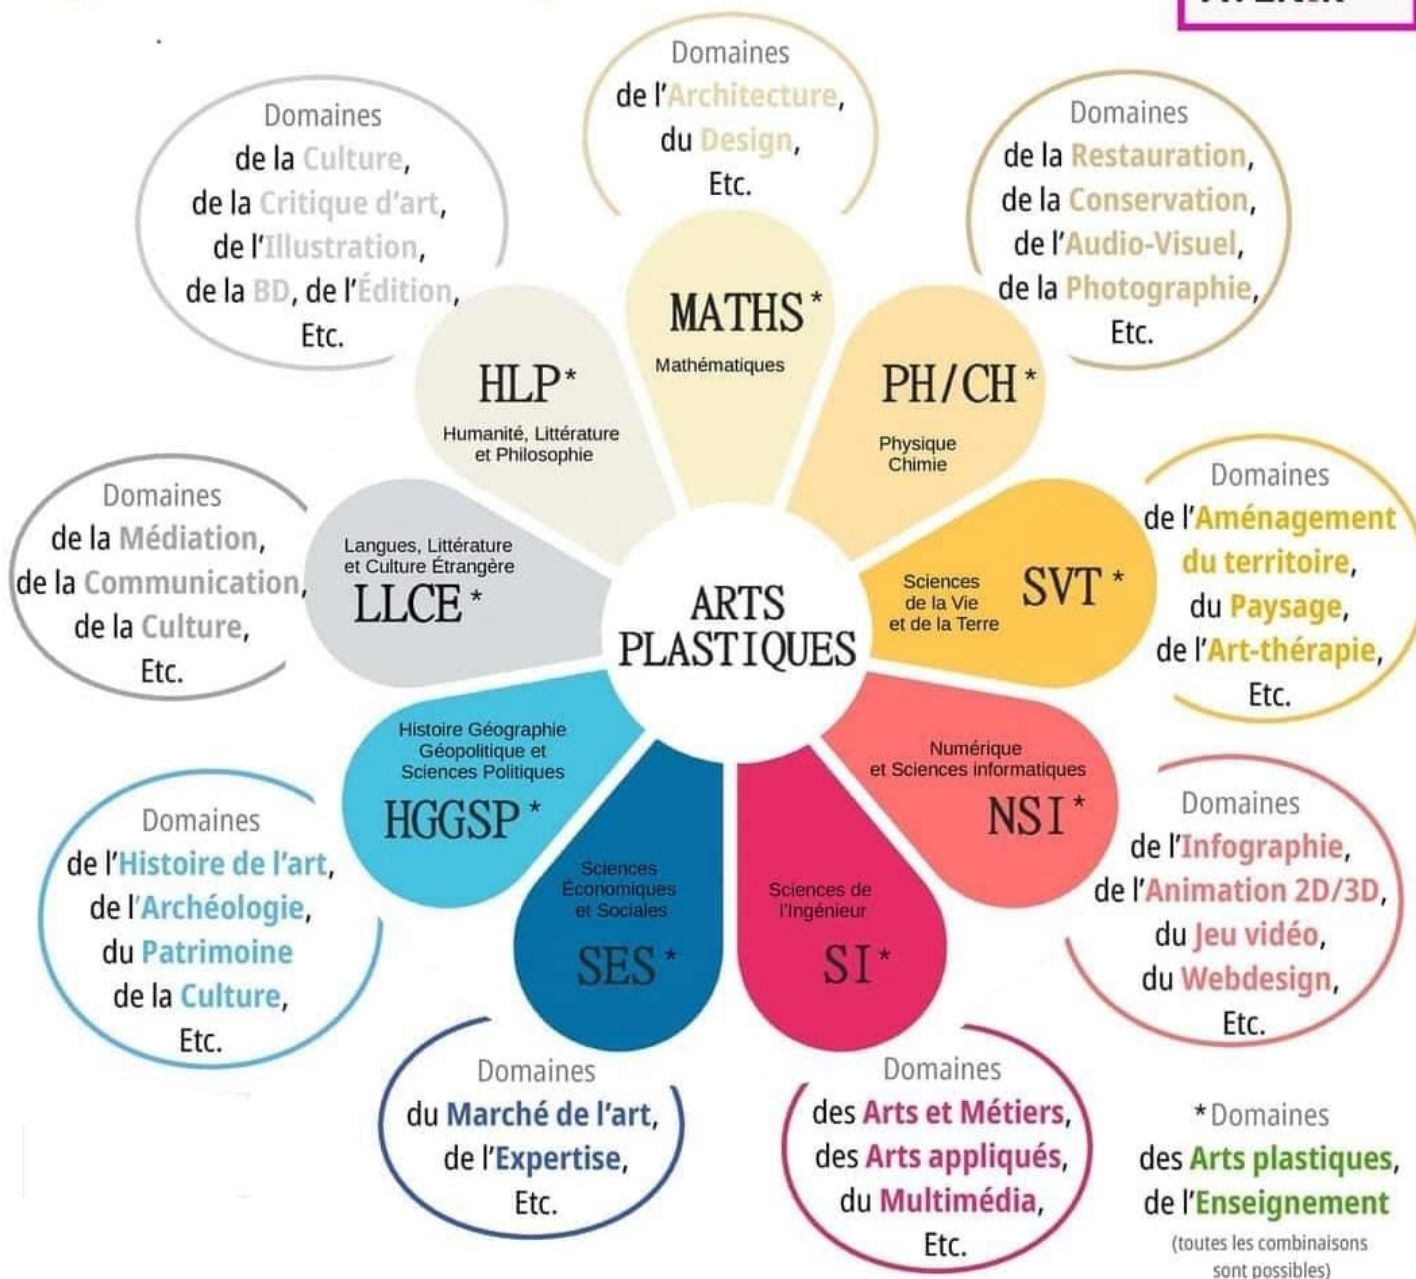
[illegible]

Domaines de l'Architecture, du Design, Etc.

Domaines de la Culture, de la Critique d'art, de l'Illustration, de la BD, de l'Édition, Etc.

Domaines de la Restauration, de la Conservation, de l'Audio-Visuel, de la Photographie, Etc.

MATHS *
Mathématiques

HLP *
Humanité, Littérature et Philosophie

PH/CH *
Physique Chimie

Domaines de la Médiation, de la Communication, de la Culture, Etc.

Langues, Littérature et Culture Étrangère
LLCE *

ARTS PLASTIQUES

Sciences de la Vie et de la Terre
SVT *

Domaines de l'Aménagement du territoire, du Paysage, de l'Art-thérapie, Etc.

Histoire Géographie Géopolitique et Sciences Politiques
HGGSP *

Numérique et Sciences informatiques
NSI *

Domaines de l'Histoire de l'art, de l'Archéologie, du Patrimoine de la Culture, Etc.

Sciences Économiques et Sociales
SES *

Sciences de l'Ingénieur
SI *

Domaines de l'Infographie, de l'Animation 2D/3D, du Jeu vidéo, du Webdesign, Etc.

Domaines du Marché de l'art, de l'Expertise, Etc.

Domaines des Arts et Métiers, des Arts appliqués, du Multimédia, Etc.

* Domaines des Arts plastiques, de l'Enseignement
(toutes les combinaisons sont possibles)